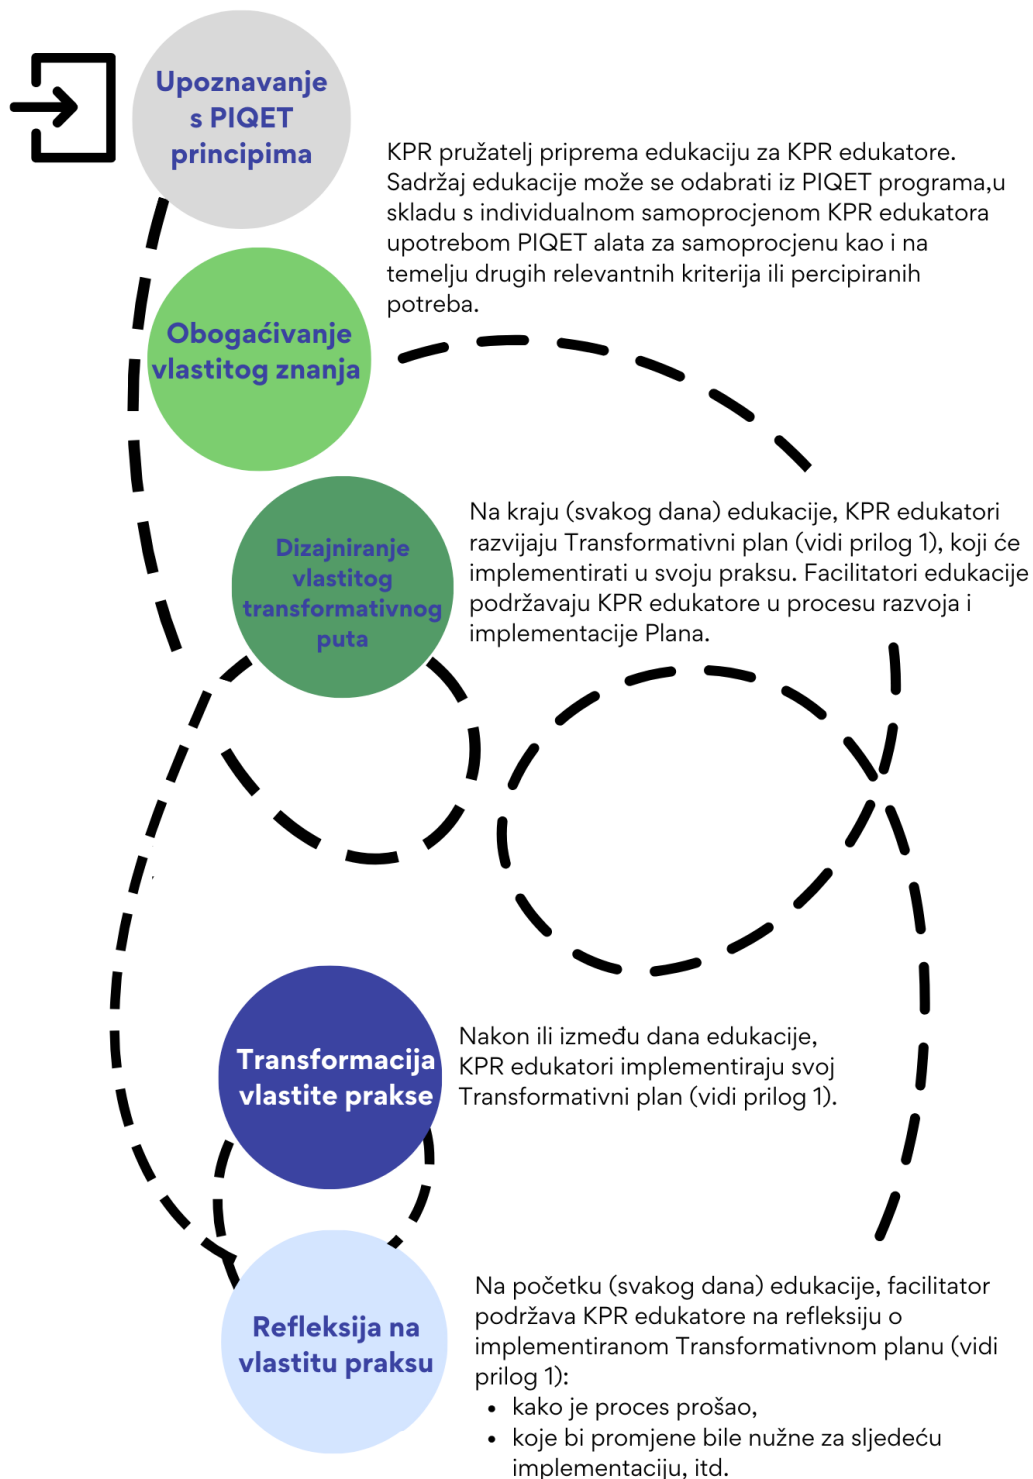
Upoznavanje s PIQET principima

KPR pružatelj priprema edukaciju za KPR edukatore. Sadržaj edukacije može se odabrati iz PIQET programa,u skladu s individualnom samoprocjenom KPR edukatora upotrebom PIQET alata za samoprocjenu kao i na temelju drugih relevantnih kriterija ili percipiranih potreba.

Obogaćivanje vlastitog znanja

Dizajniranje vlastitog transformativnog puta

Na kraju (svakog dana) edukacije, KPR edukatori razvijaju Transformativni plan (vidi prilog 1), koji će implementirati u svoju praksu. Facilitatori edukacije podržavaju KPR edukatore u procesu razvoja i implementacije Plana.

Transformacija vlastite prakse

Nakon ili između dana edukacije, KPR edukatori implementiraju svoj Transformativni plan (vidi prilog 1).

Refleksija na vlastitu praksu

Na početku (svakog dana) edukacije, facilitator podržava KPR edukatore na refleksiju o implementiranom Transformativnom planu (vidi prilog 1):
• kako je proces prošao,
• koje bi promjene bile nužne za sljedeću implementaciju, itd.